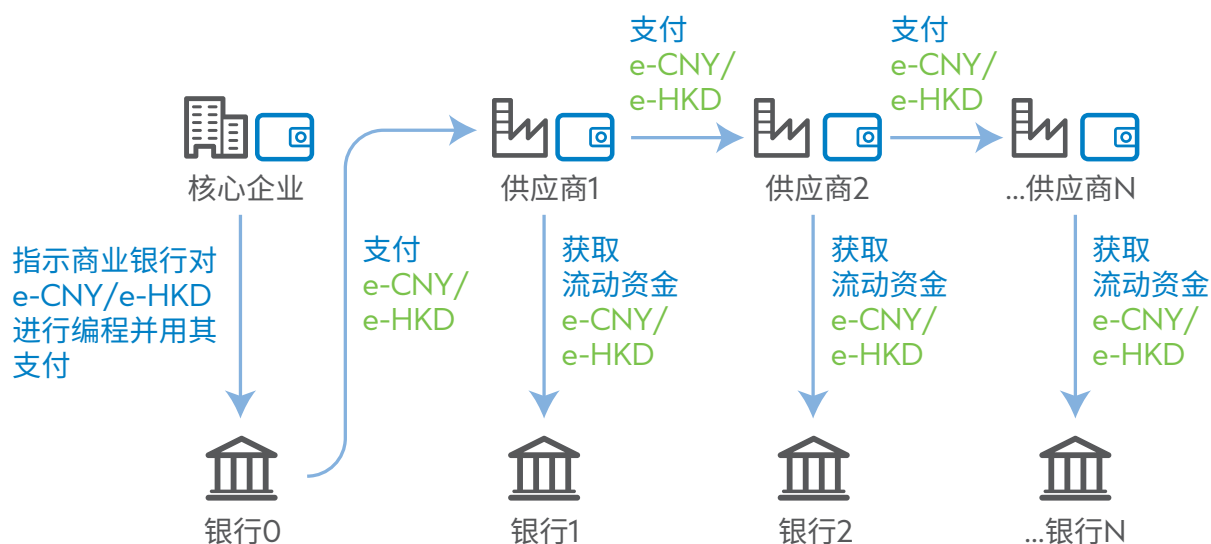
支付
e-CNY/
e-HKD

支付
e-CNY/
e-HKD

核心企业

供应商1

供应商2

...供应商N

指示商业银行对
e-CNY/e-HKD
进行编程并用其
支付

支付
e-CNY/
e-HKD

获取
流动资金
e-CNY/
e-HKD

获取
流动资金
e-CNY/
e-HKD

获取
流动资金
e-CNY/
e-HKD

银行0

银行1

银行2

...银行N